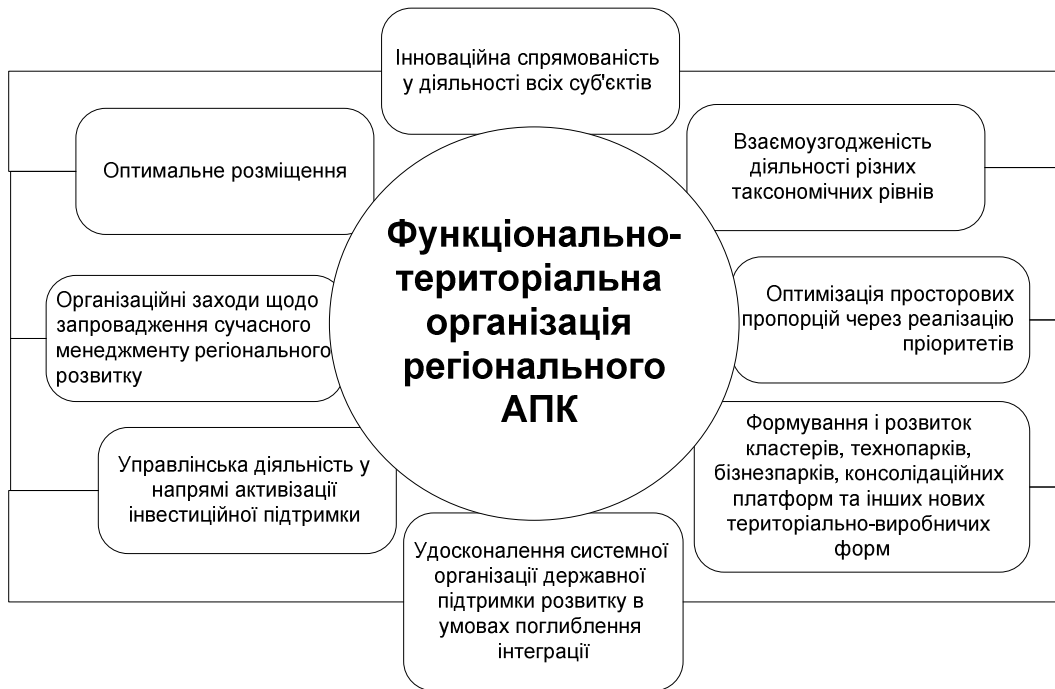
Інноваційна спрямованість у діяльності всіх суб'єктів

Оптимальне розміщення

Взаємоузгодженість діяльності різних таксономічних рівнів

Функціонально-територіальна організація регіонального АПК

Організаційні заходи щодо запровадження сучасного менеджменту регіонального розвитку

Оптимізація просторових пропорцій через реалізацію пріоритетів

Управлінська діяльність у напрямі активізації інвестиційної підтримки

Формування і розвиток кластерів, технопарків, бізнезпарків, консолідаційних платформ та інших нових територіально-виробничих форм

Удосконалення системної організації державної підтримки розвитку в умовах поглиблення інтеграції